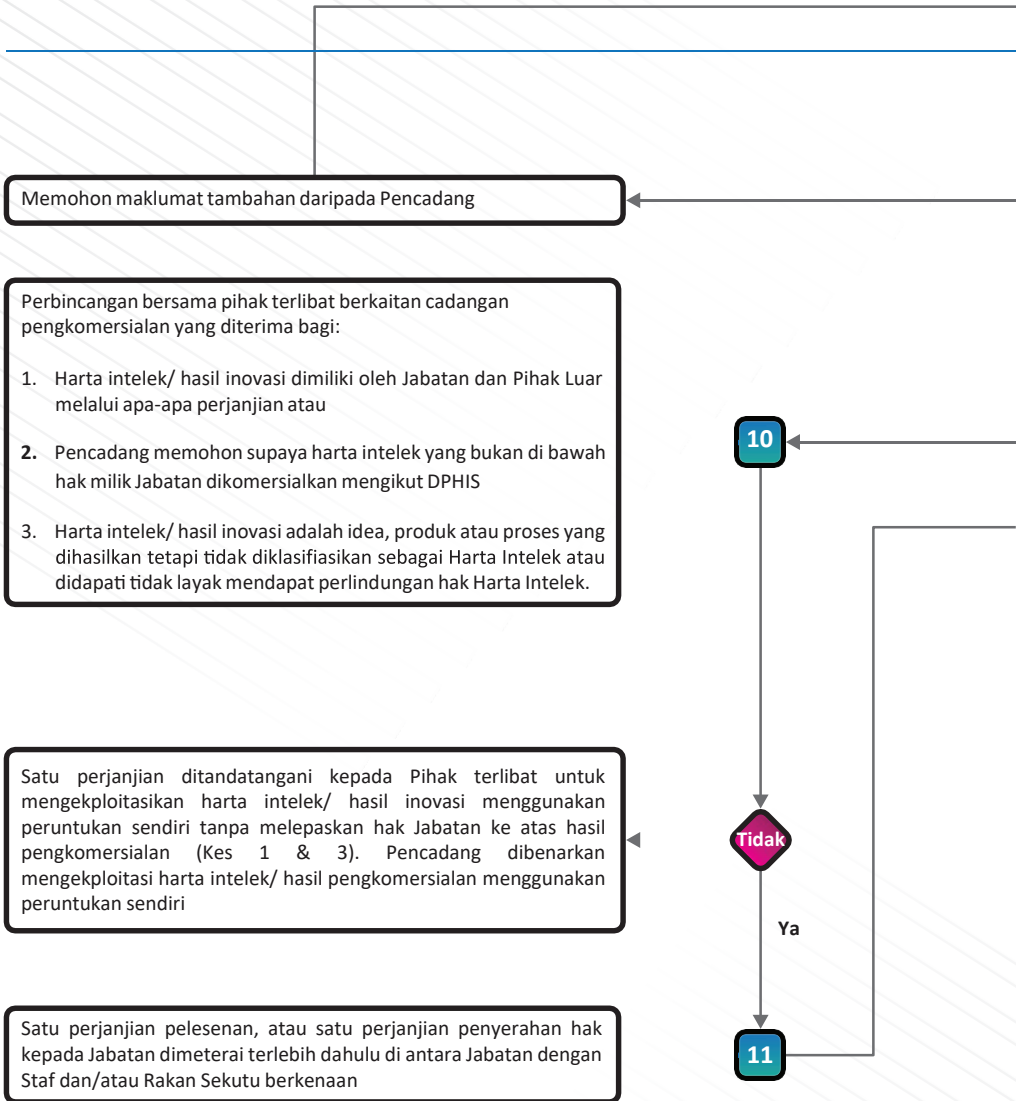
Memohon maklumat tambahan daripada Pencadang

Perbincangan bersama pihak terlibat berkaitan cadangan pengkomersialan yang diterima bagi:

1. Harta intelek/ hasil inovasi dimiliki oleh Jabatan dan Pihak Luar melalui apa-apa perjanjian atau

2. Pencadang memohon supaya harta intelek yang bukan di bawah hak milik Jabatan dikomersialkan mengikut DPHIS

3. Harta intelek/ hasil inovasi adalah idea, produk atau proses yang dihasilkan tetapi tidak diklasifiasikan sebagai Harta Intelek atau didapati tidak layak mendapat perlindungan hak Harta Intelek.

10

Satu perjanjian ditandatangani kepada Pihak terlibat untuk mengekploitasikan harta intelek/ hasil inovasi menggunakan peruntukan sendiri tanpa melepaskan hak Jabatan ke atas hasil pengkomersialan (Kes 1 & 3). Pencadang dibenarkan mengekploitasi harta intelek/ hasil pengkomersialan menggunakan peruntukan sendiri

Tidak

Ya

Satu perjanjian pelesenan, atau satu perjanjian penyerahan hak kepada Jabatan dimeterai terlebih dahulu di antara Jabatan dengan Staf dan/atau Rakan Sekutu berkenaan

11